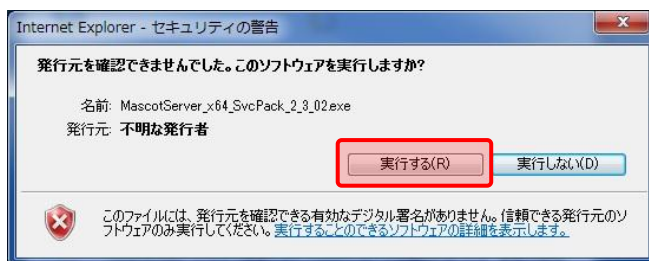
Internet Explorer - セキュリティの警告

発行元を確認できませんでした。このソフトウェアを実行しますか?

名前: MascotServer_x64_SvcPack_2_3_02.exe

発行元: 不明な発行者

実行する(R)

実行しない(D)

このファイルには、発行元を確認できる有効なデジタル署名がありません。信頼できる発行元のソフトウェアのみ実行してください。実行することのできるソフトウェアの詳細を表示します。